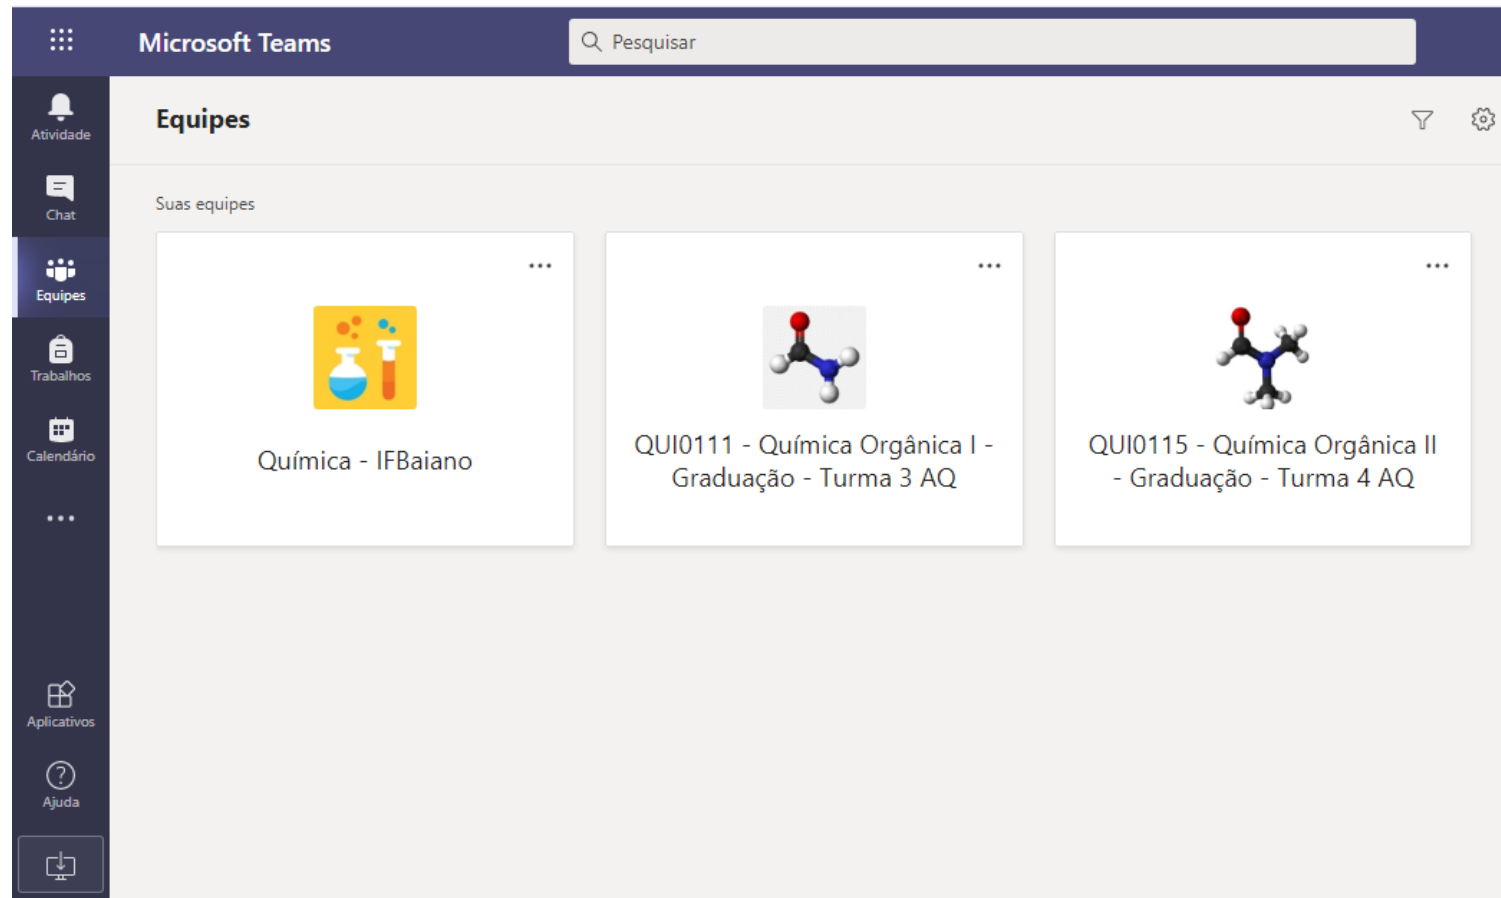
Microsoft Teams

Pesquisar

Atividade

Chat

Equipes

Trabalhos

Calendário

...

Aplicativos

Ajuda

Equipes

Suas equipes

...

Química - IFBaiano

...

QUI0111 - Química Orgânica I - Graduação - Turma 3 AQ

...

QUI0115 - Química Orgânica II - Graduação - Turma 4 AQ